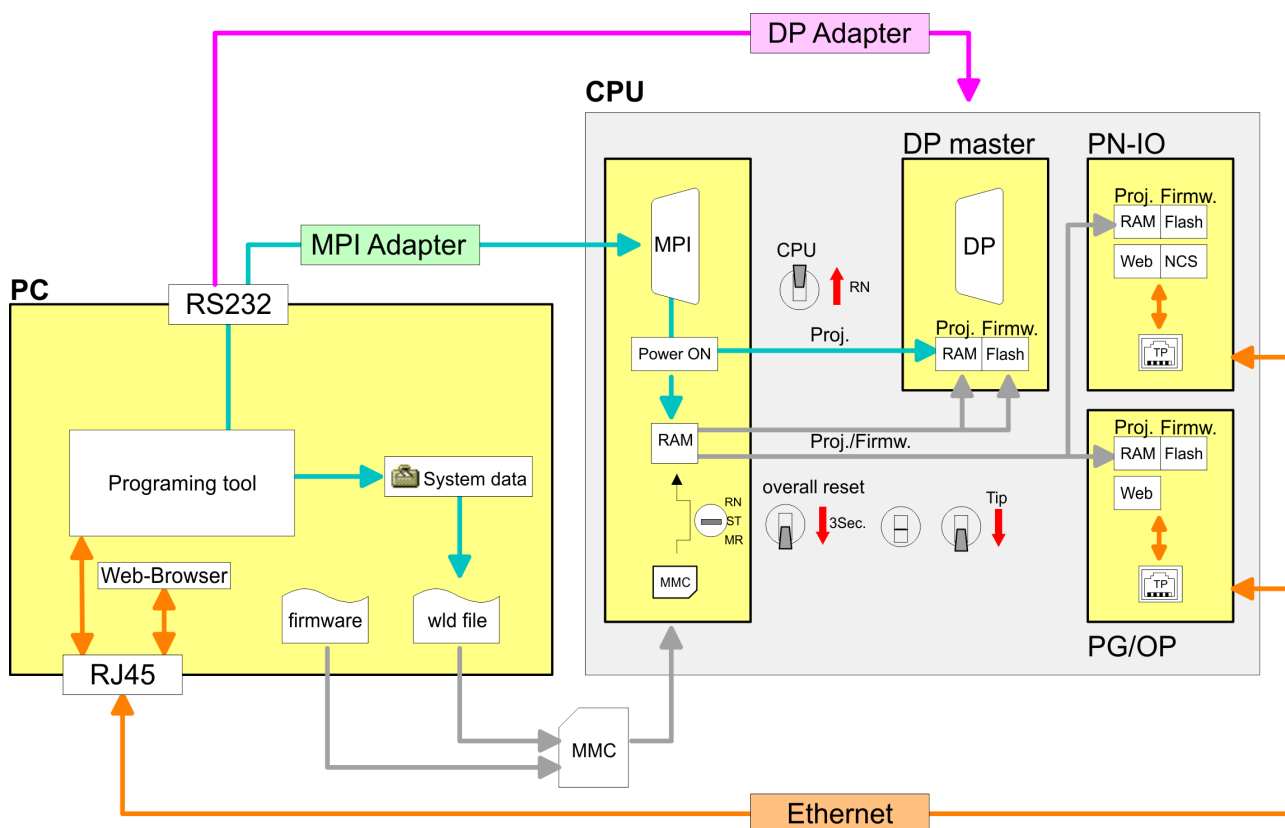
DP Adapter

CPU

DP master

PN-IO

PC

RS232

MPI Adapter

MPI

CPU

RN

DP

Proj. Firmw.

RAM Flash

Web NCS

TP

Proj.

Power ON

Proj. Firmw.

RAM Flash

RAM

Proj./Firmw.

Proj. Firmw.

RAM Flash

Web

TP

Programing tool

System data

RN
ST
MR

overall reset

3Sec.

Tip

Web-Browser

MMC

firmware

wld file

PG/OP

RJ45

MMC

Ethernet